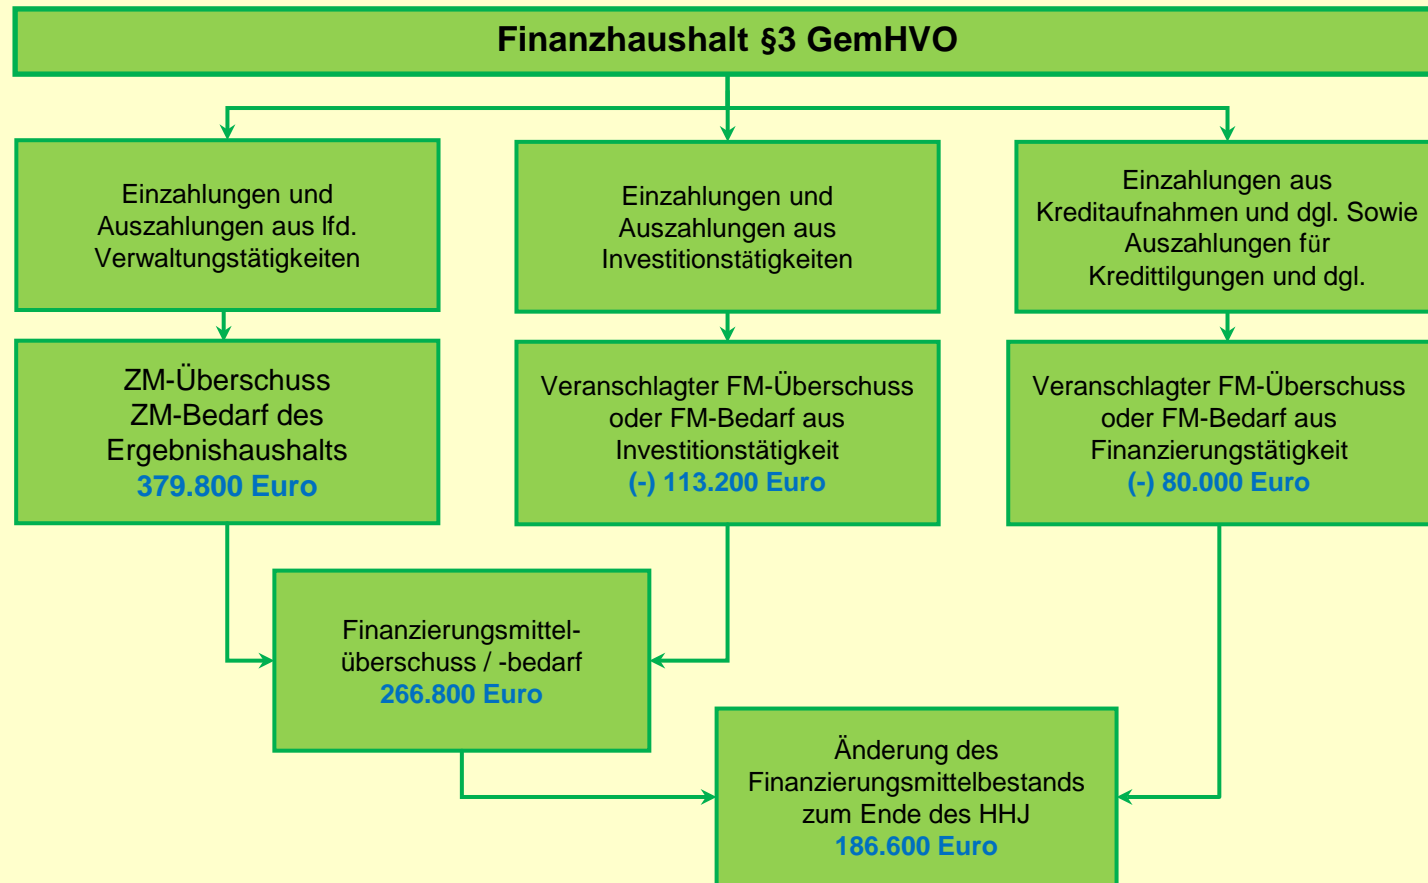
Finanzhaushalt §3 GemHVO

Einzahlungen und Auszahlungen aus lfd. Verwaltungstätigkeiten

Einzahlungen und Auszahlungen aus Investitionstätigkeiten

Einzahlungen aus Kreditaufnahmen und dgl. Sowie Auszahlungen für Kredittilgungen und dgl.

ZM-Überschuss
ZM-Bedarf des Ergebnishaushalts
379.800 Euro

Veranschlagter FM-Überschuss oder FM-Bedarf aus Investitionstätigkeit
(-) 113.200 Euro

Veranschlagter FM-Überschuss oder FM-Bedarf aus Finanzierungstätigkeit
(-) 80.000 Euro

Finanzierungsmittelüberschuss / -bedarf
266.800 Euro

Änderung des Finanzierungsmittelbestands zum Ende des HHJ
186.600 Euro